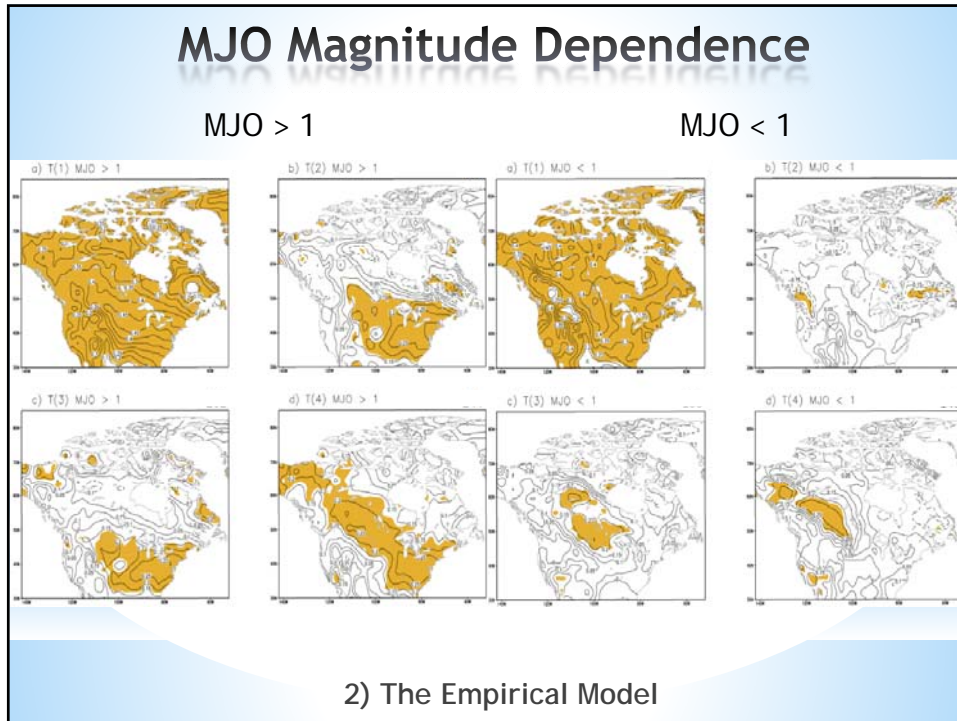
MJO Magnitude Dependence

MJO > 1

MJO < 1

a) T(1) MJO > 1

b) T(2) MJO > 1

a) T(1) MJO < 1

b) T(2) MJO < 1

c) T(3) MJO > 1

d) T(4) MJO > 1

c) T(3) MJO < 1

d) T(4) MJO < 1

2) The Empirical Model